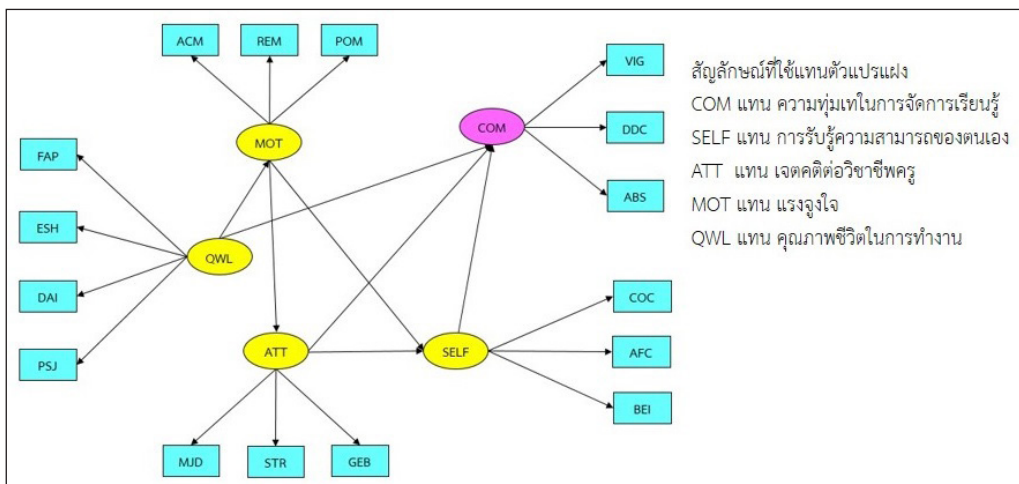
ACM
REM
POM
MOT
FAP
ESH
QWL
DAI
PSJ
ATT
MJD
STR
GEB
COM
VIG
DDC
ABS
SELF
COC
AFC
BEI

สัญลักษณ์ที่ใช้แทนตัวแปรแฝง
COM แทน ความทุ่มเทในการจัดการเรียนรู้
SELF แทน การรับรู้ความสามารถของตนเอง
ATT แทน เจตคติต่อวิชาชีพครู
MOT แทน แรงจูงใจ
QWL แทน คุณภาพชีวิตในการทำงาน